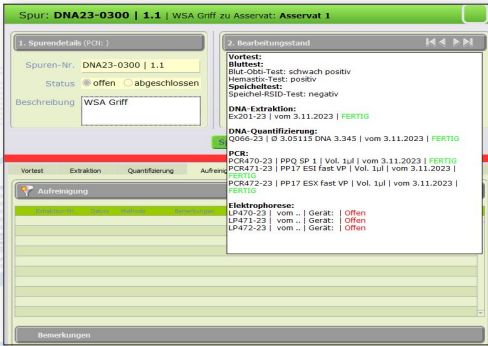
Spur: DNA23-0300 | 1.1 | WSA Griff zu Asservat: Asservat 1

1. Spurendetails (PCN: )

Spuren-Nr. DNA23-0300 | 1.1

Status offen abgeschlossen

Beschreibung WSA Griff

2. Bearbeitungsstand

Vortest:
Bluttest:
Blut-Obti-Test: schwach positiv
Hemastix-Test: positiv
Speicheltest:
Speichel-RSID-Test: negativ

DNA-Extraktion:
Ex201-23 | vom 3.11.2023 | FERTIG

DNA-Quantifizierung:
Q066-23 | Ø 3.05115 DNA 3.345 | vom 3.11.2023 | FERTIG

PCR:
PCR470-23 | PPQ SP 1 | Vol. 1µl | vom 3.11.2023 | FERTIG
PCR471-23 | PP17 ESI fast VP | Vol. 1µl | vom 3.11.2023 | FERTIG
PCR472-23 | PP17 ESX fast VP | Vol. 1µl | vom 3.11.2023 | FERTIG

Elektrophorese:
LP470-23 | vom .. | Gerät: | Offen
LP471-23 | vom .. | Gerät: | Offen
LP472-23 | vom .. | Gerät: | Offen

S

Vortest | Extraktion | Quantifizierung | Aufrein

Aufreinigung

Extraktion-Nr. | Datum | Methode | Bemerkungen

Bemerkungen